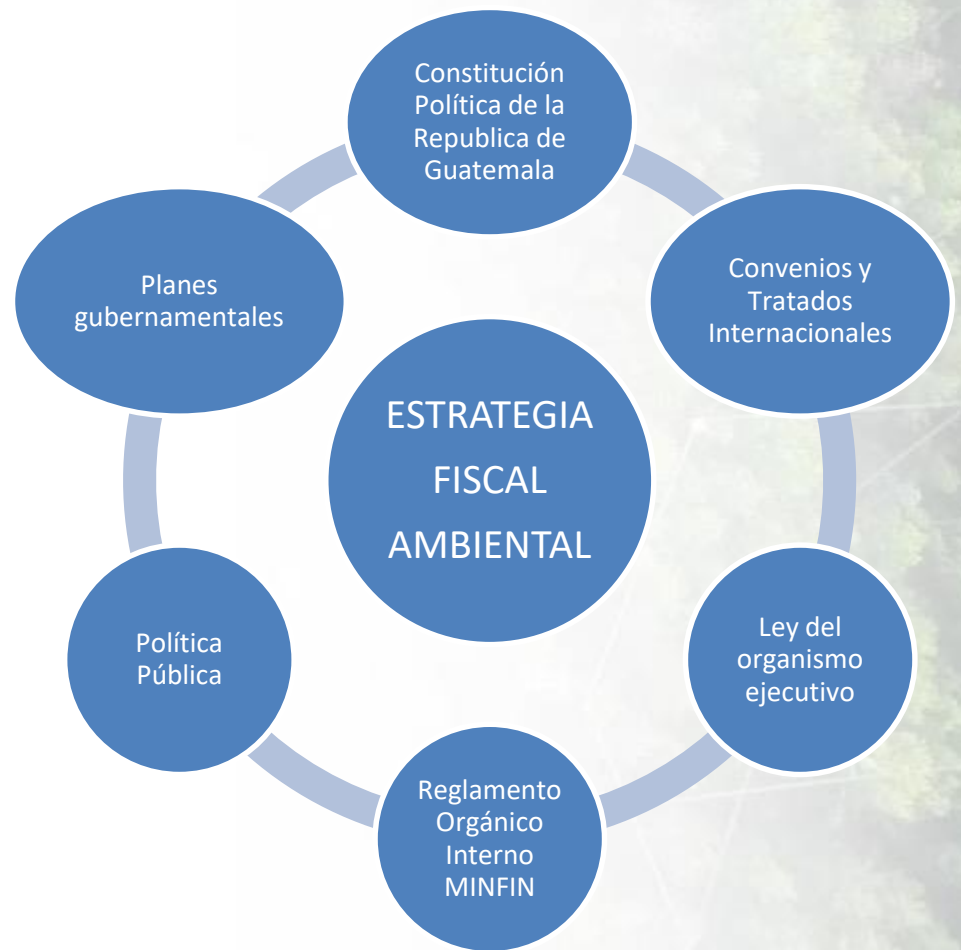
ESTRATEGIA FISCAL AMBIENTAL

Constitución Política de la Republica de Guatemala

Convenios y Tratados Internacionales

Ley del organismo ejecutivo

Reglamento Orgánico Interno MINFIN

Política Pública

Planes gubernamentales